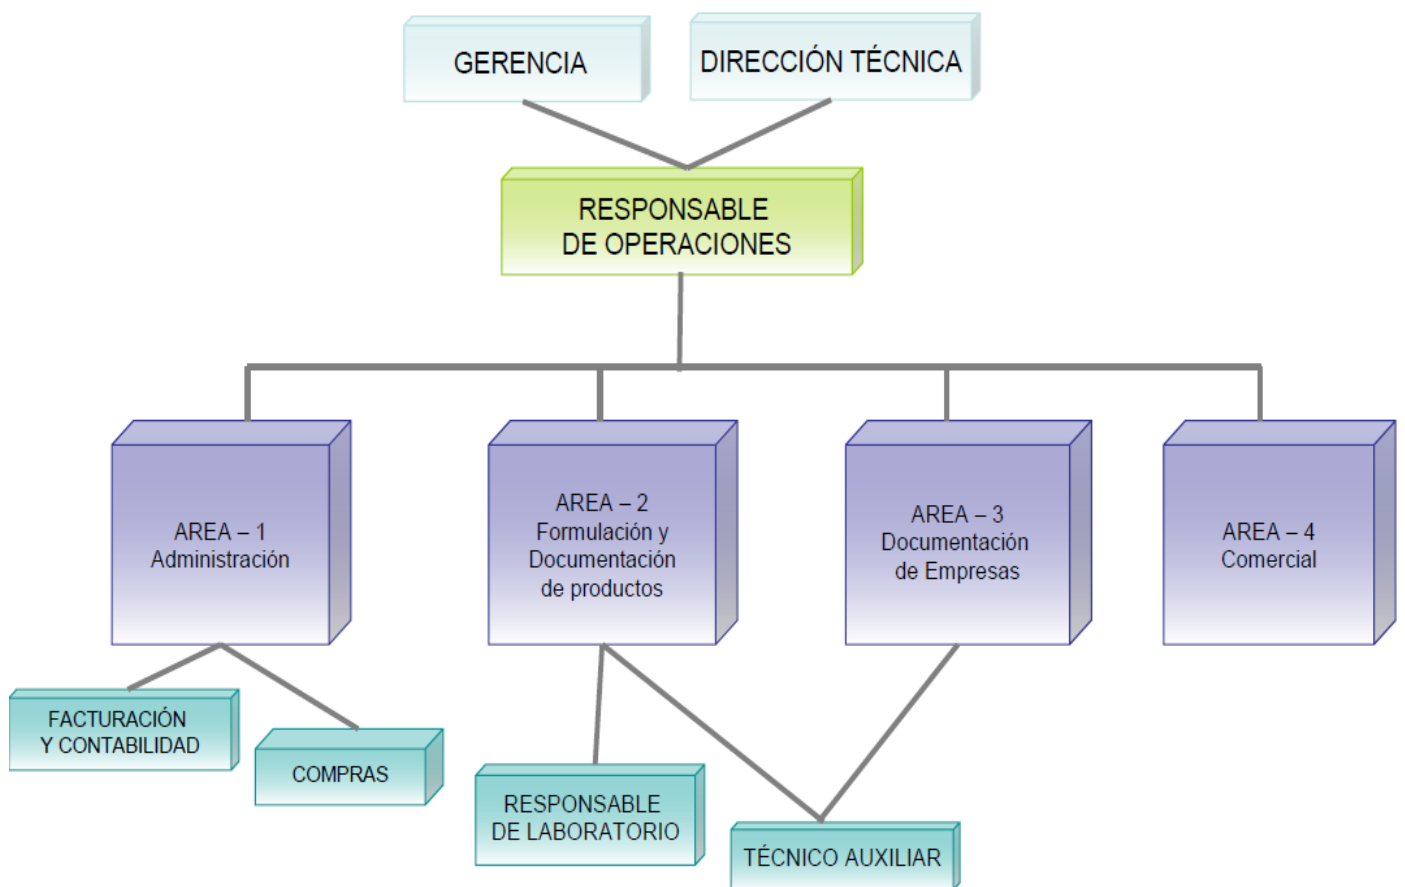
GERENCIA

DIRECCIÓN TÉCNICA

RESPONSABLE DE OPERACIONES

AREA – 1
Administración

AREA – 2
Formulación y Documentación de productos

AREA – 3
Documentación de Empresas

AREA – 4
Comercial

FACTURACIÓN Y CONTABILIDAD

COMPRAS

RESPONSABLE DE LABORATORIO

TÉCNICO AUXILIAR